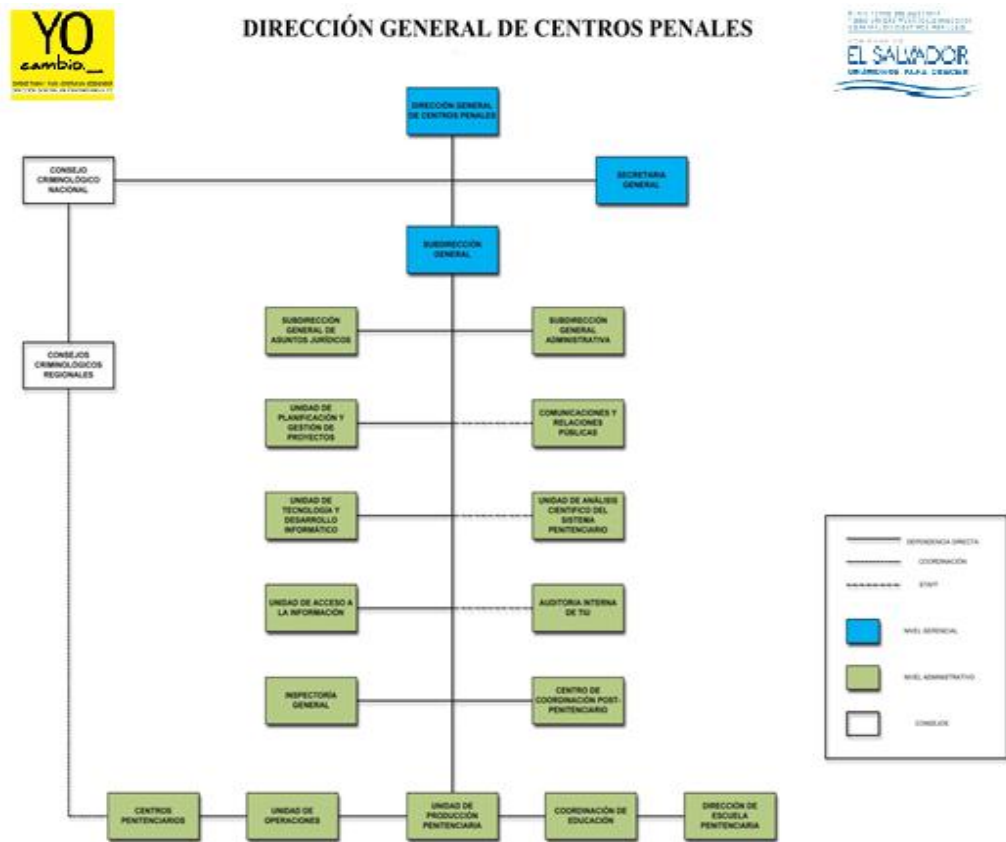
YO
cambio._
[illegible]

DIRECCIÓN GENERAL DE CENTROS PENALES

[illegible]
EL SALVADOR
UNÁMONOS PARA CRECER

DIRECCIÓN GENERAL DE CENTROS PENALES

CONSEJO CRIMINOLÓGICO NACIONAL

SECRETARIA GENERAL

SUBDIRECCIÓN GENERAL

SUBDIRECCIÓN GENERAL DE ASUNTOS JURÍDICOS

SUBDIRECCIÓN GENERAL ADMINISTRATIVA

CONSEJOS CRIMINOLÓGICOS REGIONALES

UNIDAD DE PLANIFICACIÓN Y GESTIÓN DE PROYECTOS

COMUNICACIONES Y RELACIONES PÚBLICAS

UNIDAD DE TECNOLOGÍA Y DESARROLLO INFORMÁTICO

UNIDAD DE ANÁLISIS CIENTÍFICO DEL SISTEMA PENITENCIARIO

UNIDAD DE ACCESO A LA INFORMACIÓN

AUDITORIA INTERNA DE TIU

INSPECTORÍA GENERAL

CENTRO DE COORDINACIÓN POST-PENITENCIARIO

CENTROS PENITENCIARIOS

UNIDAD DE OPERACIONES

UNIDAD DE PRODUCCIÓN PENITENCIARIA

COORDINACIÓN DE EDUCACIÓN

DIRECCIÓN DE ESCUELA PENITENCIARIA

DEPENDENCIA DIRECTA
COORDINACIÓN
STAFF
NIVEL GERENCIAL
NIVEL ADMINISTRATIVO
CONSEJOS